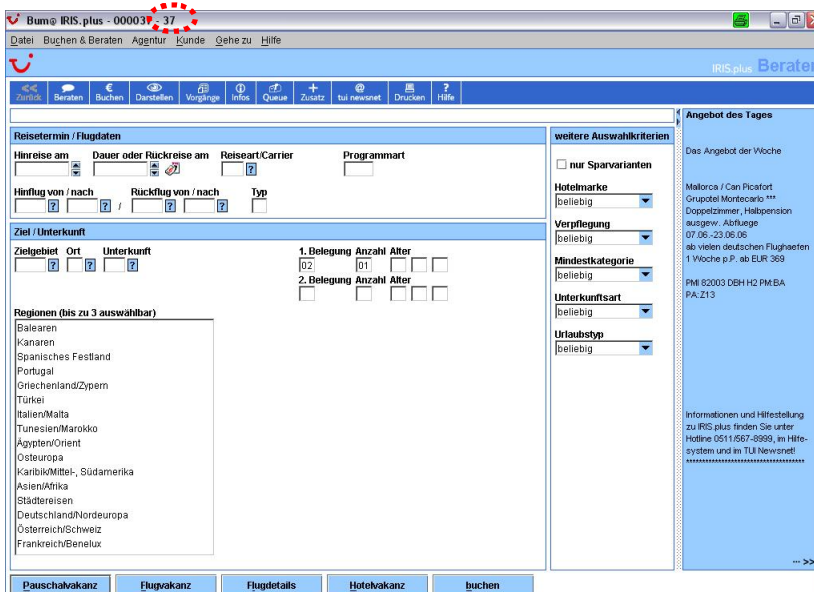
Bum@ IRIS.plus - 00003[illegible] - 37

Datei Buchen & Beraten Agentur Kunde Gehe zu Hilfe

IRIS.plus Berater

Zurück Beraten Buchen Darstellen Vorgänge Infos Queue Zusatz tui newsnet Drucken Hilfe

Reisetermin / Flugdaten

Hinreise am Dauer oder Rückreise am Reiseart/Carrier Programmart

Hinflug von / nach Rückflug von / nach Typ

Ziel / Unterkunft

Zielgebiet Ort Unterkunft

1. Belegung Anzahl Alter
02 01
2. Belegung Anzahl Alter

Regionen (bis zu 3 auswählbar)

Balearen
Kanaren
Spanisches Festland
Portugal
Griechenland/Zypern
Türkei
Italien/Malta
Tunesien/Marokko
Ägypten/Orient
Osteuropa
Karibik/Mittel-, Südamerika
Asien/Afrika
Städtereisen
Deutschland/Nordeuropa
Österreich/Schweiz
Frankreich/Benelux

weitere Auswahlkriterien

nur Sparvarianten

Hotelmarke
beliebig

Verpflegung
beliebig

Mindestkategorie
beliebig

Unterkunftsart
beliebig

Urlaubstyp
beliebig

Angebot des Tages

Das Angebot der Woche

Mallorca / Can Picafort
Grupotel Montecarlo ***
Doppelzimmer, Halbpension
ausgew. Abfluege
07.06.-23.06.06
ab vielen deutschen Flughaefen
1 Woche p.P. ab EUR 369

PMI 82003 DBH H2 PM:BA
PA:Z13

Informationen und Hilfestellung zu IRIS.plus finden Sie unter Hotline 0511/567-8999, im Hilfesystem und im TUI Newsnet!
****************************************

... >>

Pauschalvakanz Flugvakanz Flugdetails Hotelvakanz buchen